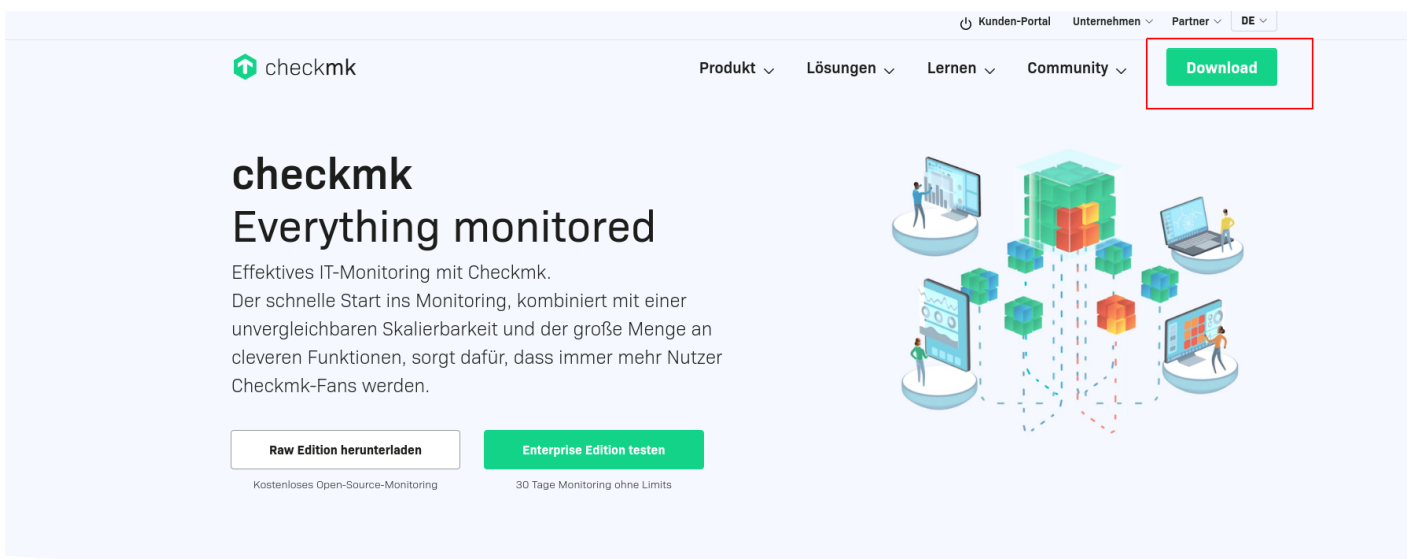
Kunden-Portal Unternehmen Partner DE

checkmk

Produkt Lösungen Lernen Community Download

checkmk
Everything monitored

Effektives IT-Monitoring mit Checkmk.
Der schnelle Start ins Monitoring, kombiniert mit einer unvergleichbaren Skalierbarkeit und der große Menge an cleveren Funktionen, sorgt dafür, dass immer mehr Nutzer Checkmk-Fans werden.

Raw Edition herunterladen
Kostenloses Open-Source-Monitoring

Enterprise Edition testen
30 Tage Monitoring ohne Limits